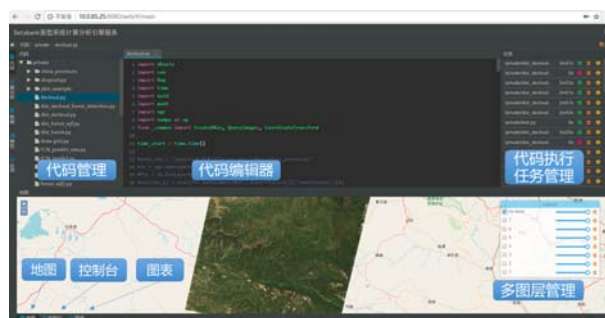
Databank 遥感系统计算分析引擎服务

代码管理

代码编辑器

代码执行
任务管理

地图

控制台

图表

多图层管理

1 import dbsets
2 import sys
3 import fmp
4 import time
5 import math
6 import mpe
7 import numpy as np
8 from _compat import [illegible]
9
10 time_start = time.time()